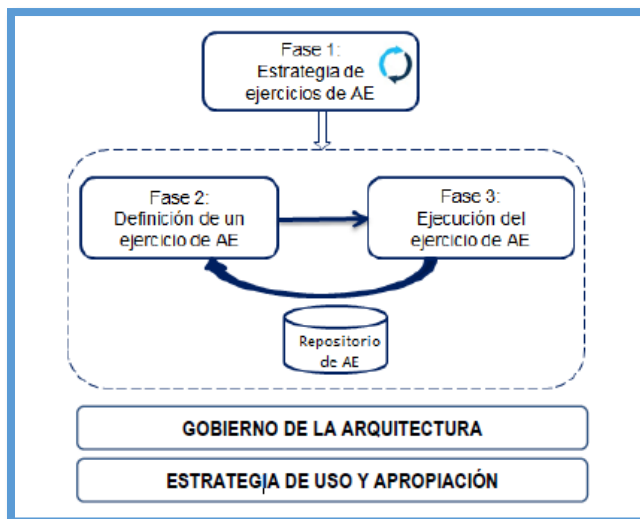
Fase 1:
Estrategia de ejercicios de AE

Fase 2:
Definición de un ejercicio de AE

Fase 3:
Ejecución del ejercicio de AE

Repositorio de AE

GOBIERNO DE LA ARQUITECTURA

ESTRATEGIA DE USO Y APROPIACIÓN